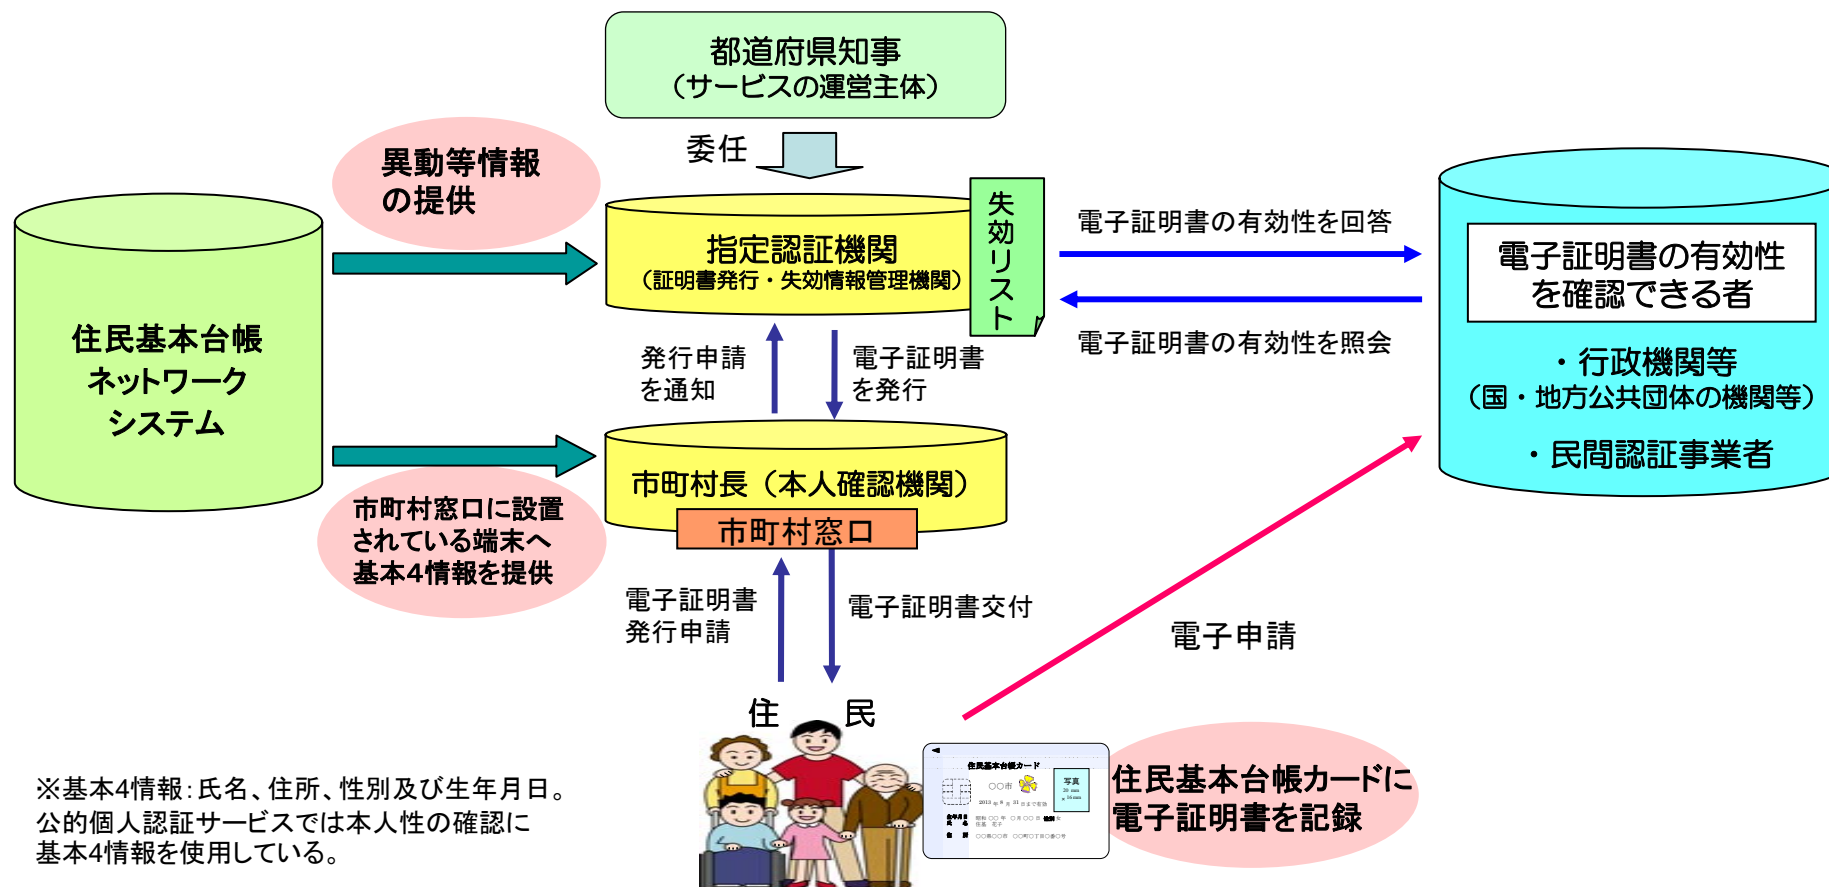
都道府県知事
（サービスの運営主体）

委任

異動等情報の提供

指定認証機関
（証明書発行・失効情報管理機関）

失効リスト

電子証明書の有効性を回答

電子証明書の有効性を照会

電子証明書の有効性を確認できる者

・行政機関等
（国・地方公共団体の機関等）

・民間認証事業者

住民基本台帳ネットワークシステム

発行申請を通知

電子証明書を発行

市町村長（本人確認機関）

市町村窓口

市町村窓口に設置されている端末へ基本4情報を提供

電子証明書発行申請

電子証明書交付

電子申請

住　民

住民基本台帳カード

○○市

写真

住民基本台帳カードに電子証明書を記録

※基本4情報：氏名、住所、性別及び生年月日。
公的個人認証サービスでは本人性の確認に基本4情報を使用している。